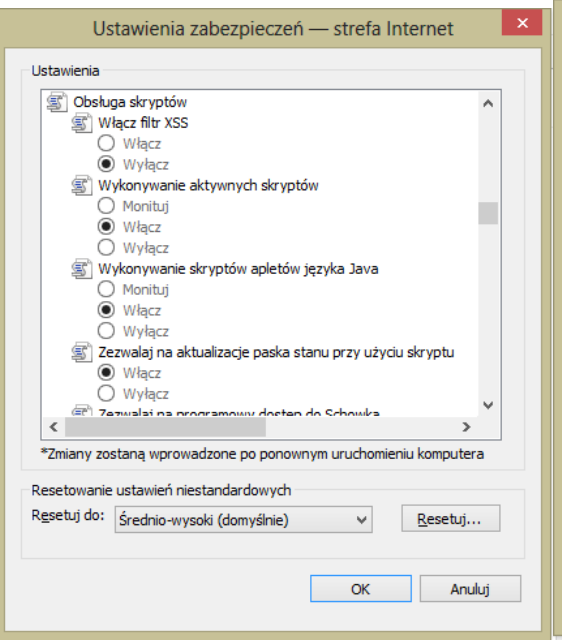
Ustawienia zabezpieczeń — strefa Internet

Ustawienia

Obsługa skryptów
Włącz filtr XSS
Włącz
Wyłącz
Wykonywanie aktywnych skryptów
Monituj
Włącz
Wyłącz
Wykonywanie skryptów apletów języka Java
Monituj
Włącz
Wyłącz
Zezwalaj na aktualizacje paska stanu przy użyciu skryptu
Włącz
Wyłącz
Zezwalaj na programowy dostęp do Schowka

*Zmiany zostaną wprowadzone po ponownym uruchomieniu komputera

Resetowanie ustawień niestandardowych
Resetuj do: Średnio-wysoki (domyślnie)
Resetuj...

OK
Anuluj